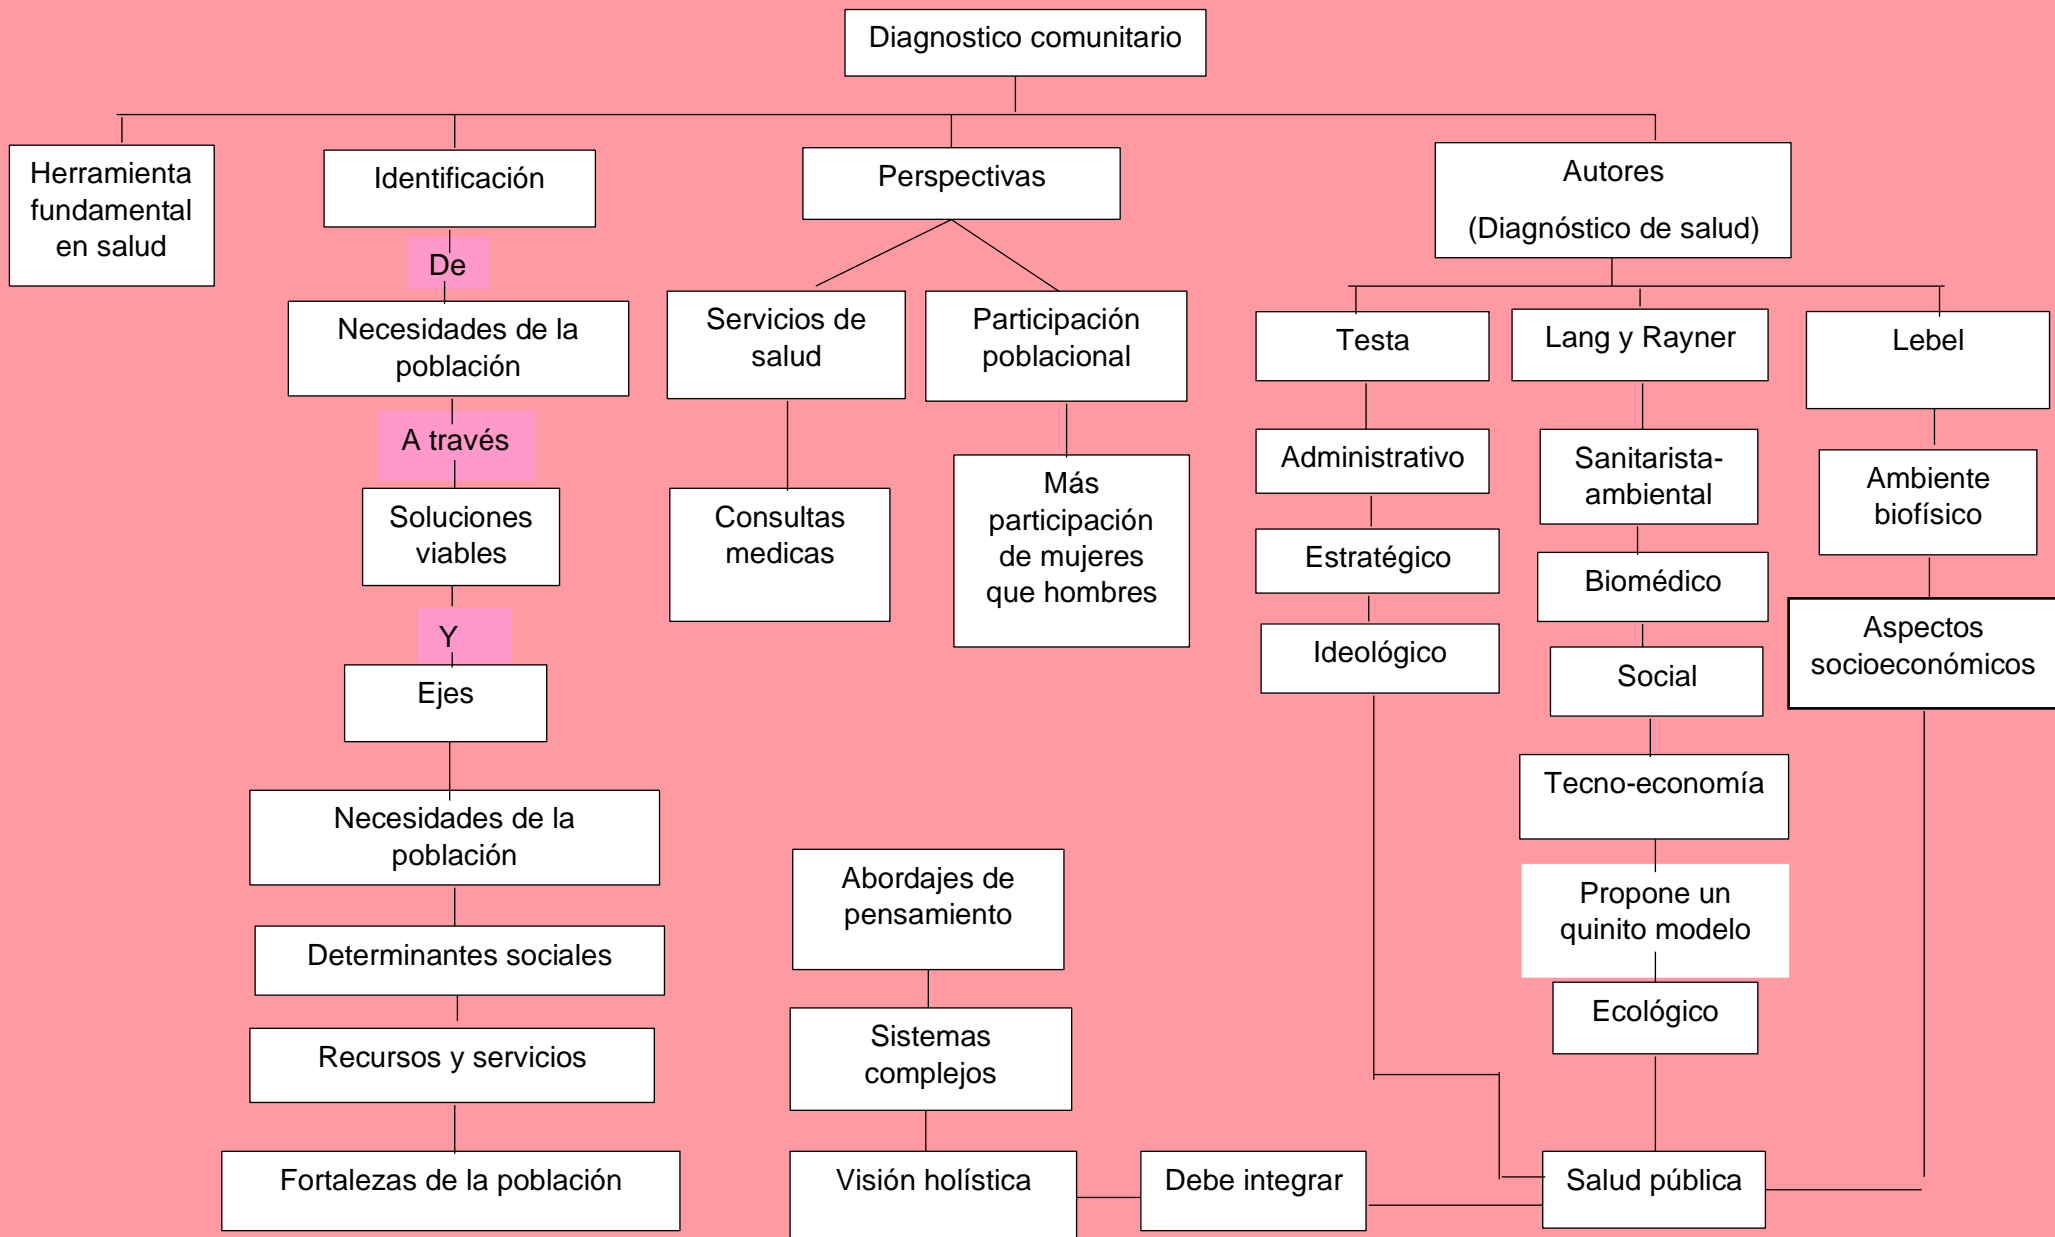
Diagnostico comunitario

Herramienta fundamental en salud

Identificación

De

Necesidades de la población

A través

Soluciones viables

Y

Ejes

Necesidades de la población

Determinantes sociales

Recursos y servicios

Fortalezas de la población

Perspectivas

Servicios de salud

Consultas medicas

Participación poblacional

Más participación de mujeres que hombres

Abordajes de pensamiento

Sistemas complejos

Visión holística

Debe integrar

Autores

(Diagnóstico de salud)

Testa

Administrativo

Estratégico

Ideológico

Lang y Rayner

Sanitarista-ambiental

Biomédico

Social

Tecno-economía

Propone un quinito modelo

Ecológico

Lebel

Ambiente biofísico

Aspectos socioeconómicos

Salud pública